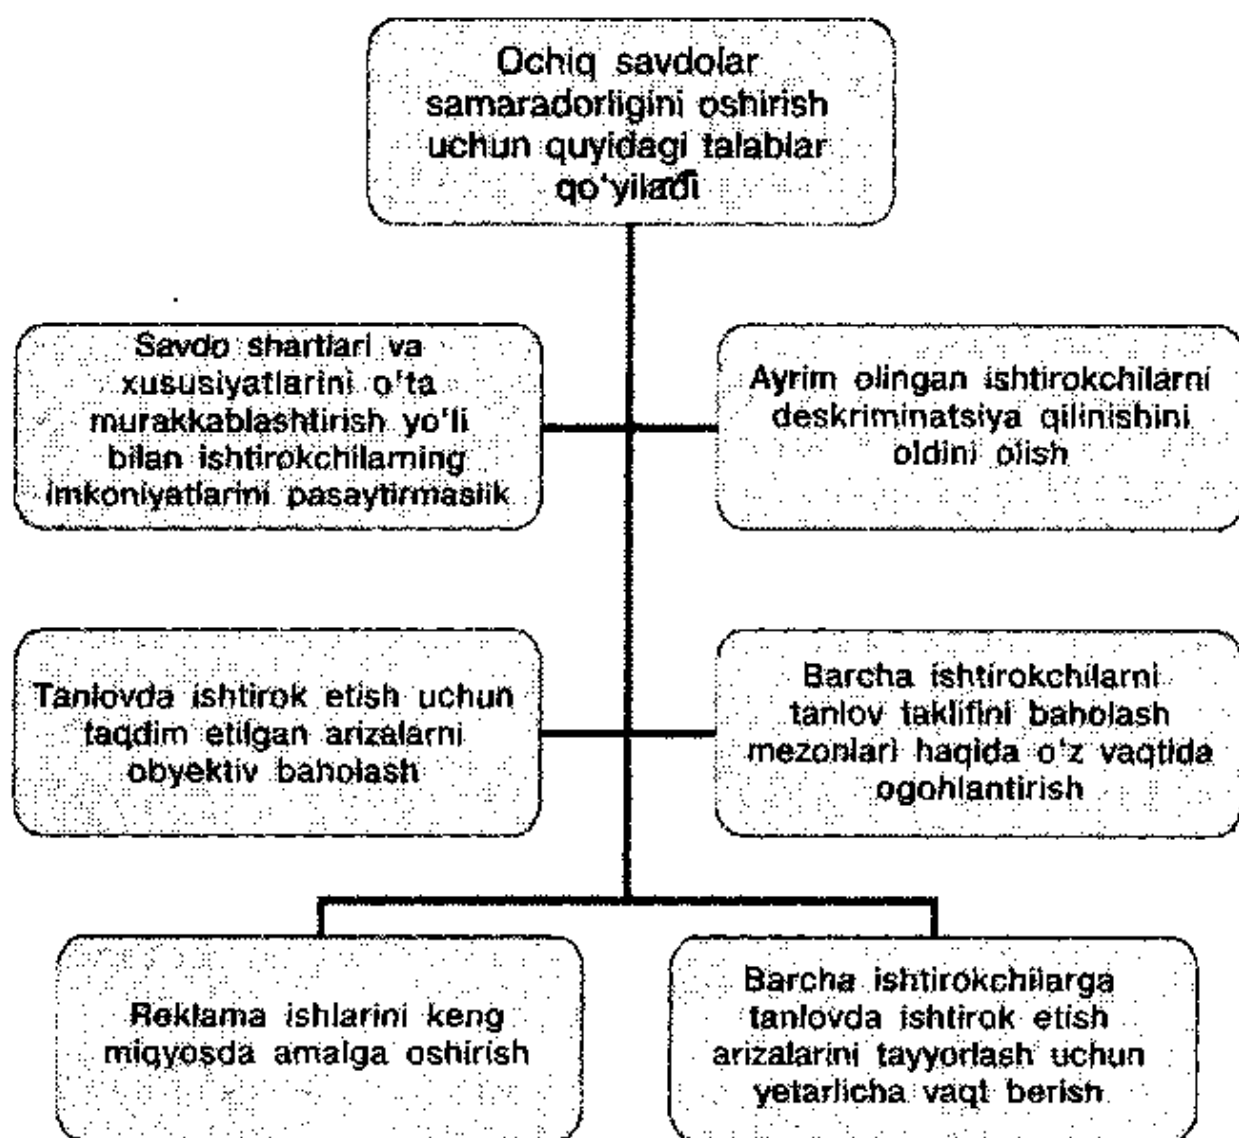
Ochiq savdolar samaradorligini oshirish uchun quyidagi talablar qo'yiladi

Savdo shartlari va xususiyatlarini o'ta murakkablashtirish yo'li bilan ishtirokchilarning imkoniyatlarini pasaytirmaslik

Ayrim olingan ishtirokchilarni deskriminatsiya qilinishini oldini olish

Tanlovda ishtirok etish uchun taqdim etilgan arizalarni obyektiv baholash

Barcha ishtirokchilarni tanlov taklifini baholash mezonlari haqida o'z vaqtida ogohlantirish

Reklama ishlarini keng miqyosda amalga oshirish

Barcha ishtirokchilarga tanlovda ishtirok etish arizalarini tayyorlash uchun yetarlicha vaqt berish